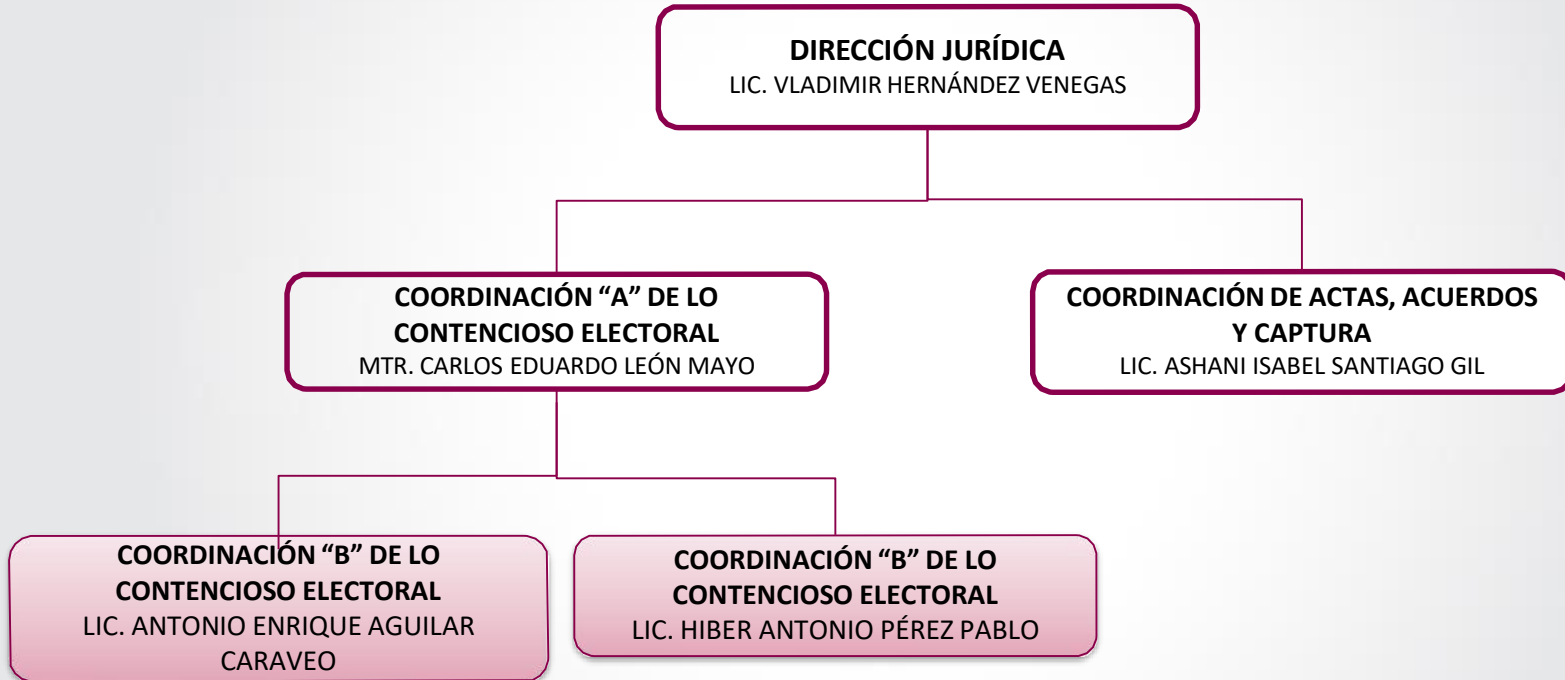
DIRECCIÓN JURÍDICA
LIC. VLADIMIR HERNÁNDEZ VENEGAS

COORDINACIÓN “A” DE LO CONTENCIOSO ELECTORAL
MTR. CARLOS EDUARDO LEÓN MAYO

COORDINACIÓN DE ACTAS, ACUERDOS Y CAPTURA
LIC. ASHANI ISABEL SANTIAGO GIL

COORDINACIÓN “B” DE LO CONTENCIOSO ELECTORAL
LIC. ANTONIO ENRIQUE AGUILAR CARAVEO

COORDINACIÓN “B” DE LO CONTENCIOSO ELECTORAL
LIC. HIBER ANTONIO PÉREZ PABLO